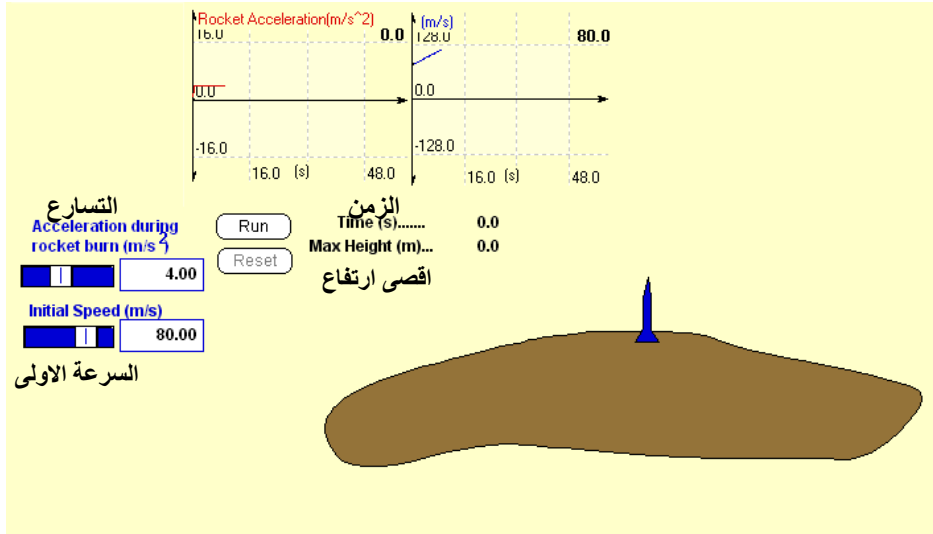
Rocket Acceleration(m/s^2)
16.0
0.0
0.0
-16.0
16.0 (s) 48.0

(m/s)
128.0
80.0
0.0
-128.0
16.0 (s) 48.0

التسارع
Acceleration during rocket burn (m/s$^2$)
4.00

Run
Reset

الزمن
Time (s)....... 0.0
Max Height (m)... 0.0
اقصى ارتفاع

Initial Speed (m/s)
80.00
السرعة الاولى